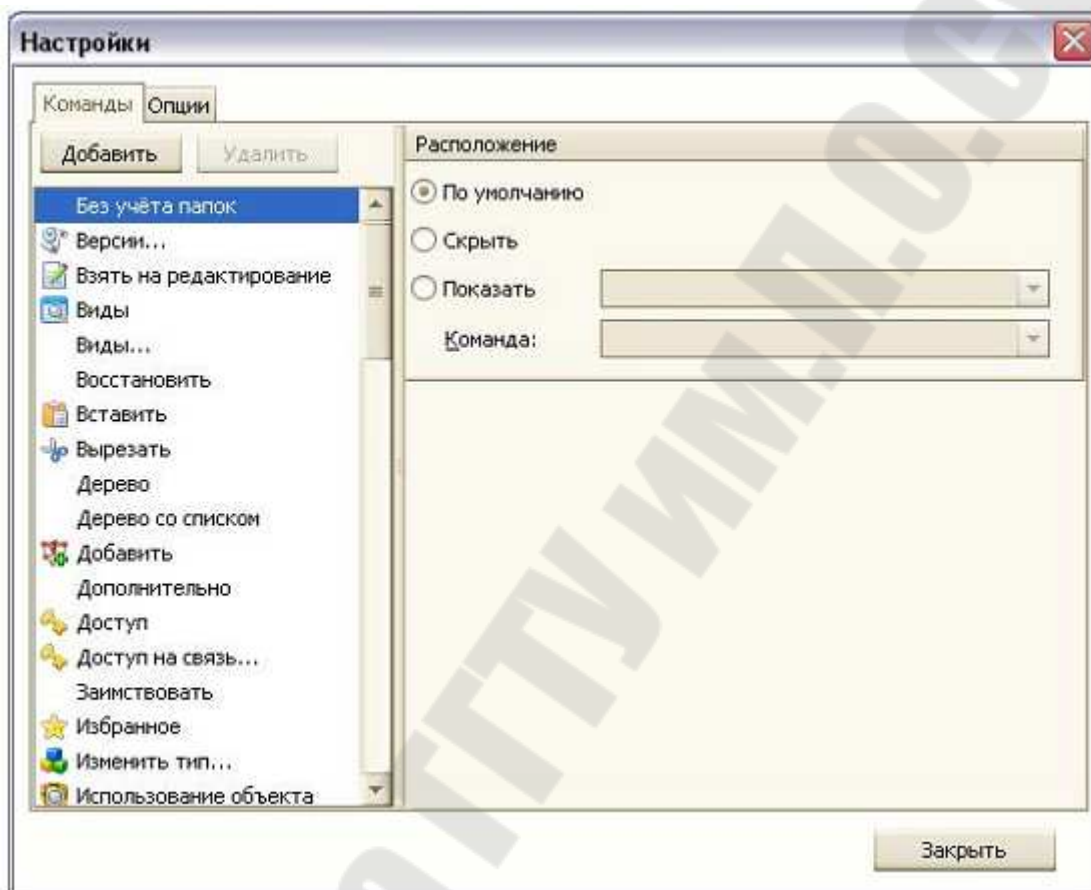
Настройки

Команды Опции

Добавить Удалить

Без учёта папок
Версии...
Взять на редактирование
Виды
Виды...
Восстановить
Вставить
Вырезать
Дерево
Дерево со списком
Добавить
Дополнительно
Доступ
Доступ на связь...
Заимствовать
Избранное
Изменить тип...
Использование объекта

Расположение

По умолчанию
Скрыть
Показать
Команда:

Закрыть

гггту им.п.о.с